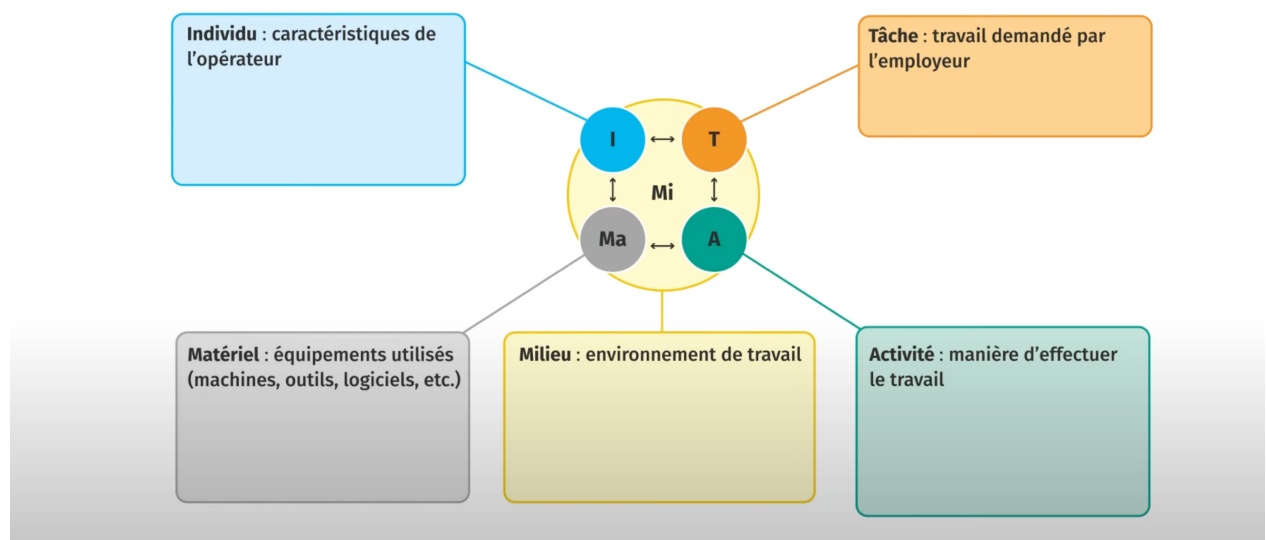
Individu : caractéristiques de l'opérateur

Tâche : travail demandé par l'employeur

I

T

Mi

Ma

A

Matériel : équipements utilisés (machines, outils, logiciels, etc.)

Milieu : environnement de travail

Activité : manière d'effectuer le travail